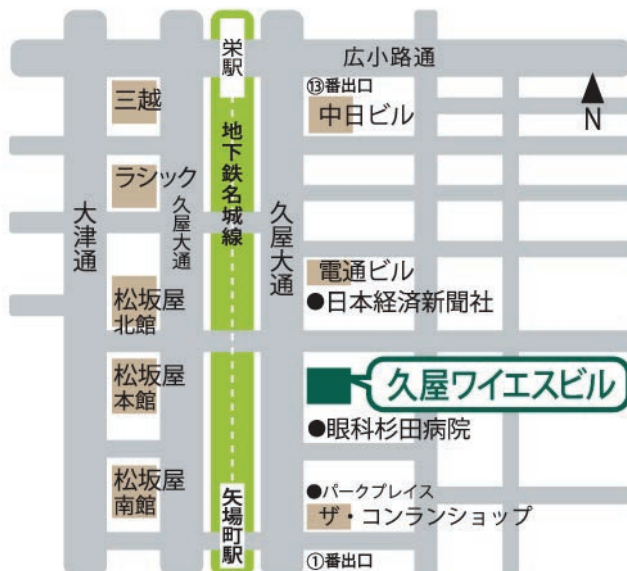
栄駅

広小路通

⑬番出口

N

三越

中日ビル

地下鉄名城線

ラシック

久屋大通

大津通

久屋大通

電通ビル

●日本経済新聞社

松坂屋北館

松坂屋本館

久屋ワイエスビル

●眼科杉田病院

松坂屋南館

●パークプレイス

矢場町駅

ザ・コンランショップ

①番出口